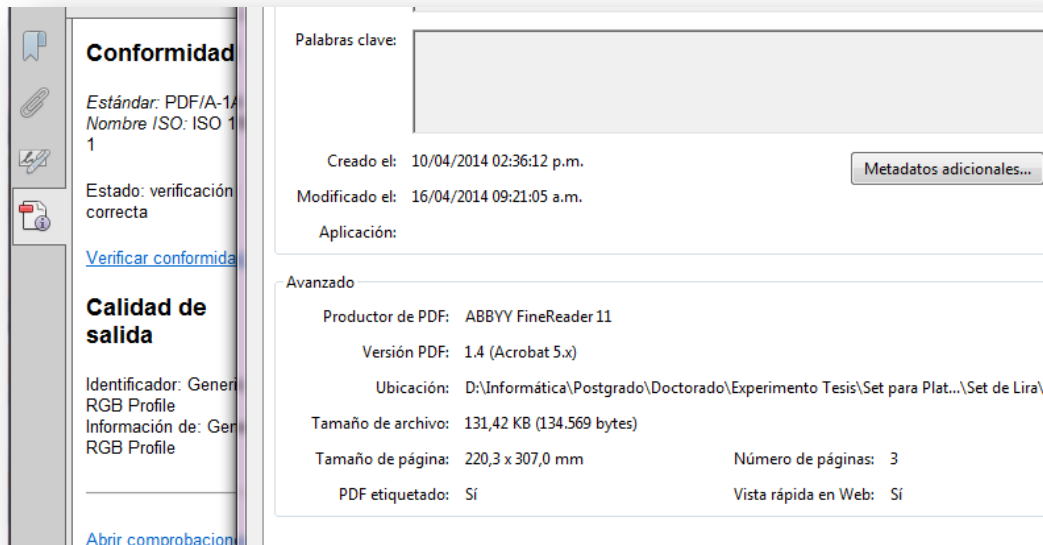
Conformidad

Estándar: PDF/A-1A
Nombre ISO: ISO 1
1

Estado: verificación correcta

Verificar conformida

Calidad de salida

Identificador: Generi RGB Profile
Información de: Gen RGB Profile

Abrir comprobacion

Palabras clave:

Creado el: 10/04/2014 02:36:12 p.m.

Metadatos adicionales...

Modificado el: 16/04/2014 09:21:05 a.m.

Aplicación:

Avanzado

Productor de PDF: ABBYY FineReader 11

Versión PDF: 1.4 (Acrobat 5.x)

Ubicación: D:\Informática\Postgrado\Doctorado\Experimento Tesis\Set para Plat...\Set de Lira\

Tamaño de archivo: 131,42 KB (134.569 bytes)

Tamaño de página: 220,3 x 307,0 mm

Número de páginas: 3

PDF etiquetado: Sí

Vista rápida en Web: Sí